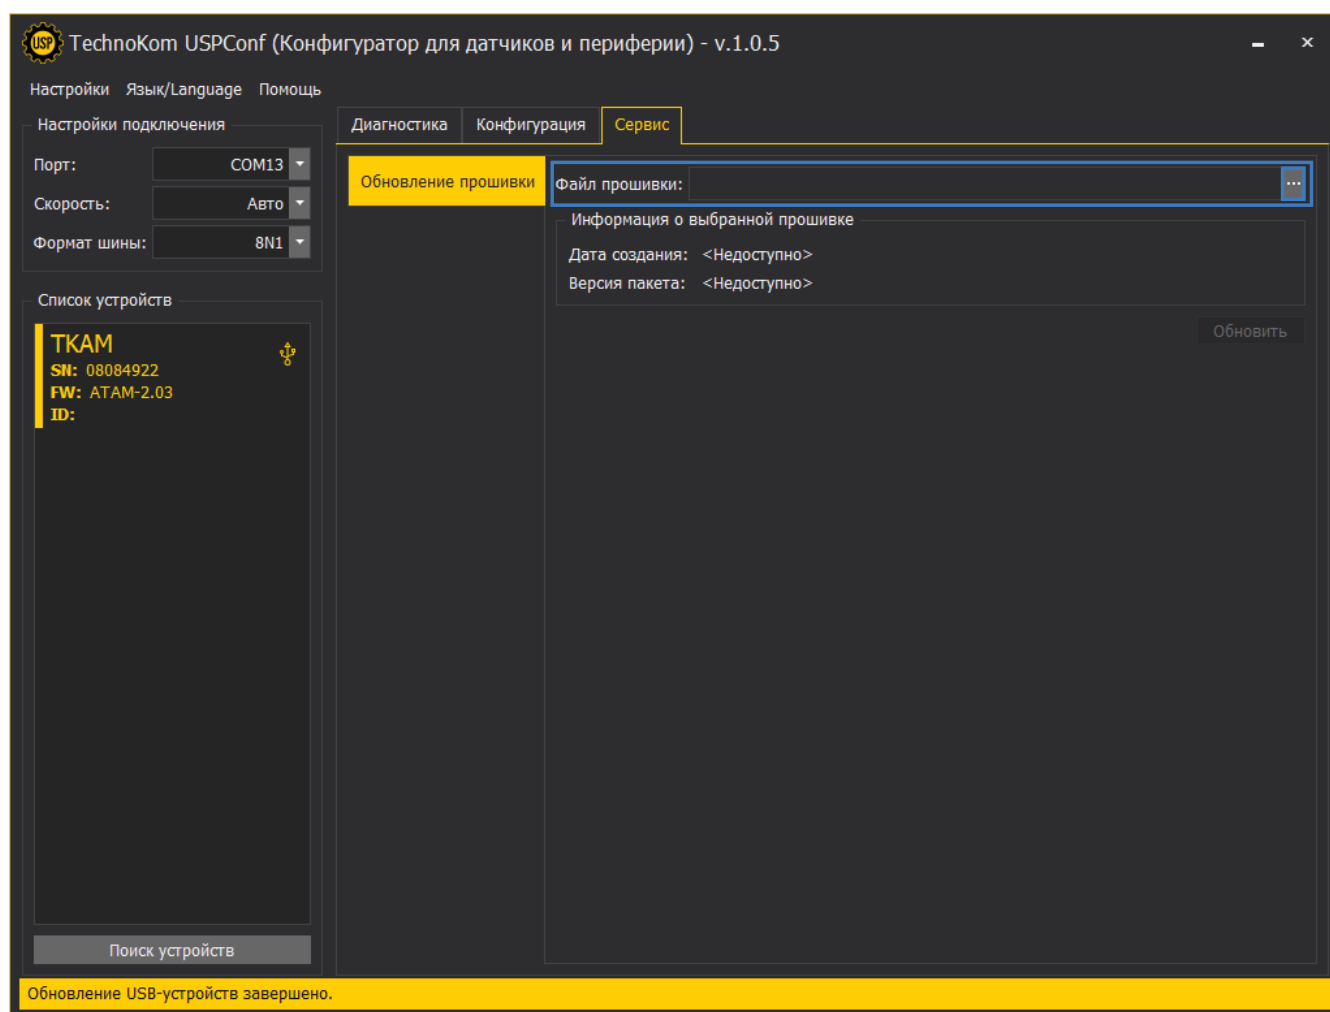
USP TechnoKom USPConf (Конфигуратор для датчиков и периферии) - v.1.0.5

Настройки Язык/Language Помощь

Настройки подключения

Порт: COM13

Скорость: Авто

Формат шины: 8N1

Список устройств

TKAM
SN: 08084922
FW: ATAM-2.03
ID:

Поиск устройств

Диагностика Конфигурация Сервис

Обновление прошивки

Файл прошивки: ...

Информация о выбранной прошивке

Дата создания: <Недоступно>

Версия пакета: <Недоступно>

Обновить

Обновление USB-устройств завершено.